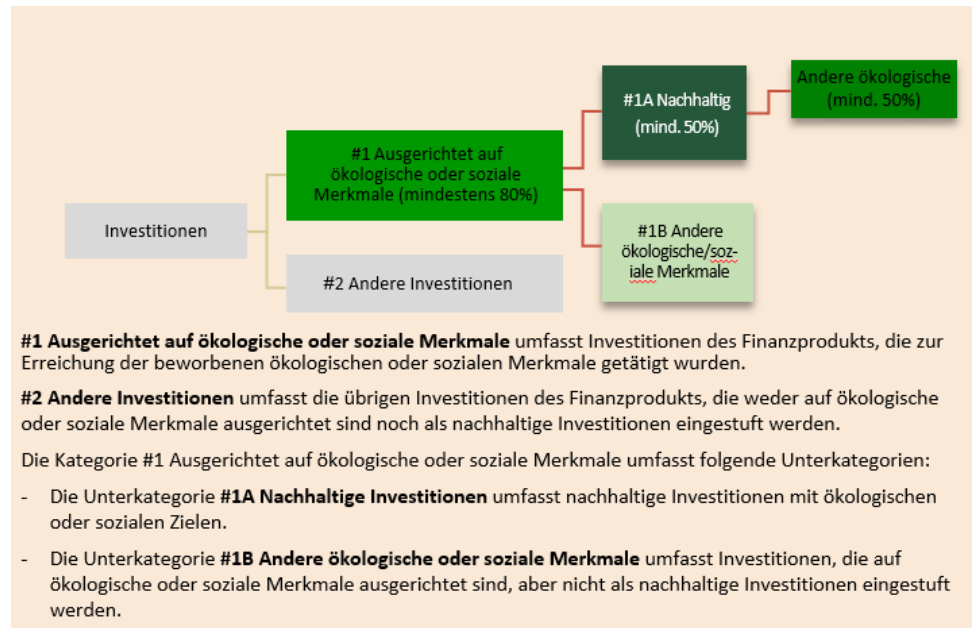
Investitionen

#1 Ausgerichtet auf ökologische oder soziale Merkmale (mindestens 80%)

#2 Andere Investitionen

#1A Nachhaltig (mind. 50%)

Andere ökologische (mind. 50%)

#1B Andere ökologische/soziale Merkmale

**#1 Ausgerichtet auf ökologische oder soziale Merkmale** umfasst Investitionen des Finanzprodukts, die zur Erreichung der beworbenen ökologischen oder sozialen Merkmale getätigt wurden.

**#2 Andere Investitionen** umfasst die übrigen Investitionen des Finanzprodukts, die weder auf ökologische oder soziale Merkmale ausgerichtet sind noch als nachhaltige Investitionen eingestuft werden.

Die Kategorie #1 Ausgerichtet auf ökologische oder soziale Merkmale umfasst folgende Unterkategorien:

- Die Unterkategorie **#1A Nachhaltige Investitionen** umfasst nachhaltige Investitionen mit ökologischen oder sozialen Zielen.

- Die Unterkategorie **#1B Andere ökologische oder soziale Merkmale** umfasst Investitionen, die auf ökologische oder soziale Merkmale ausgerichtet sind, aber nicht als nachhaltige Investitionen eingestuft werden.